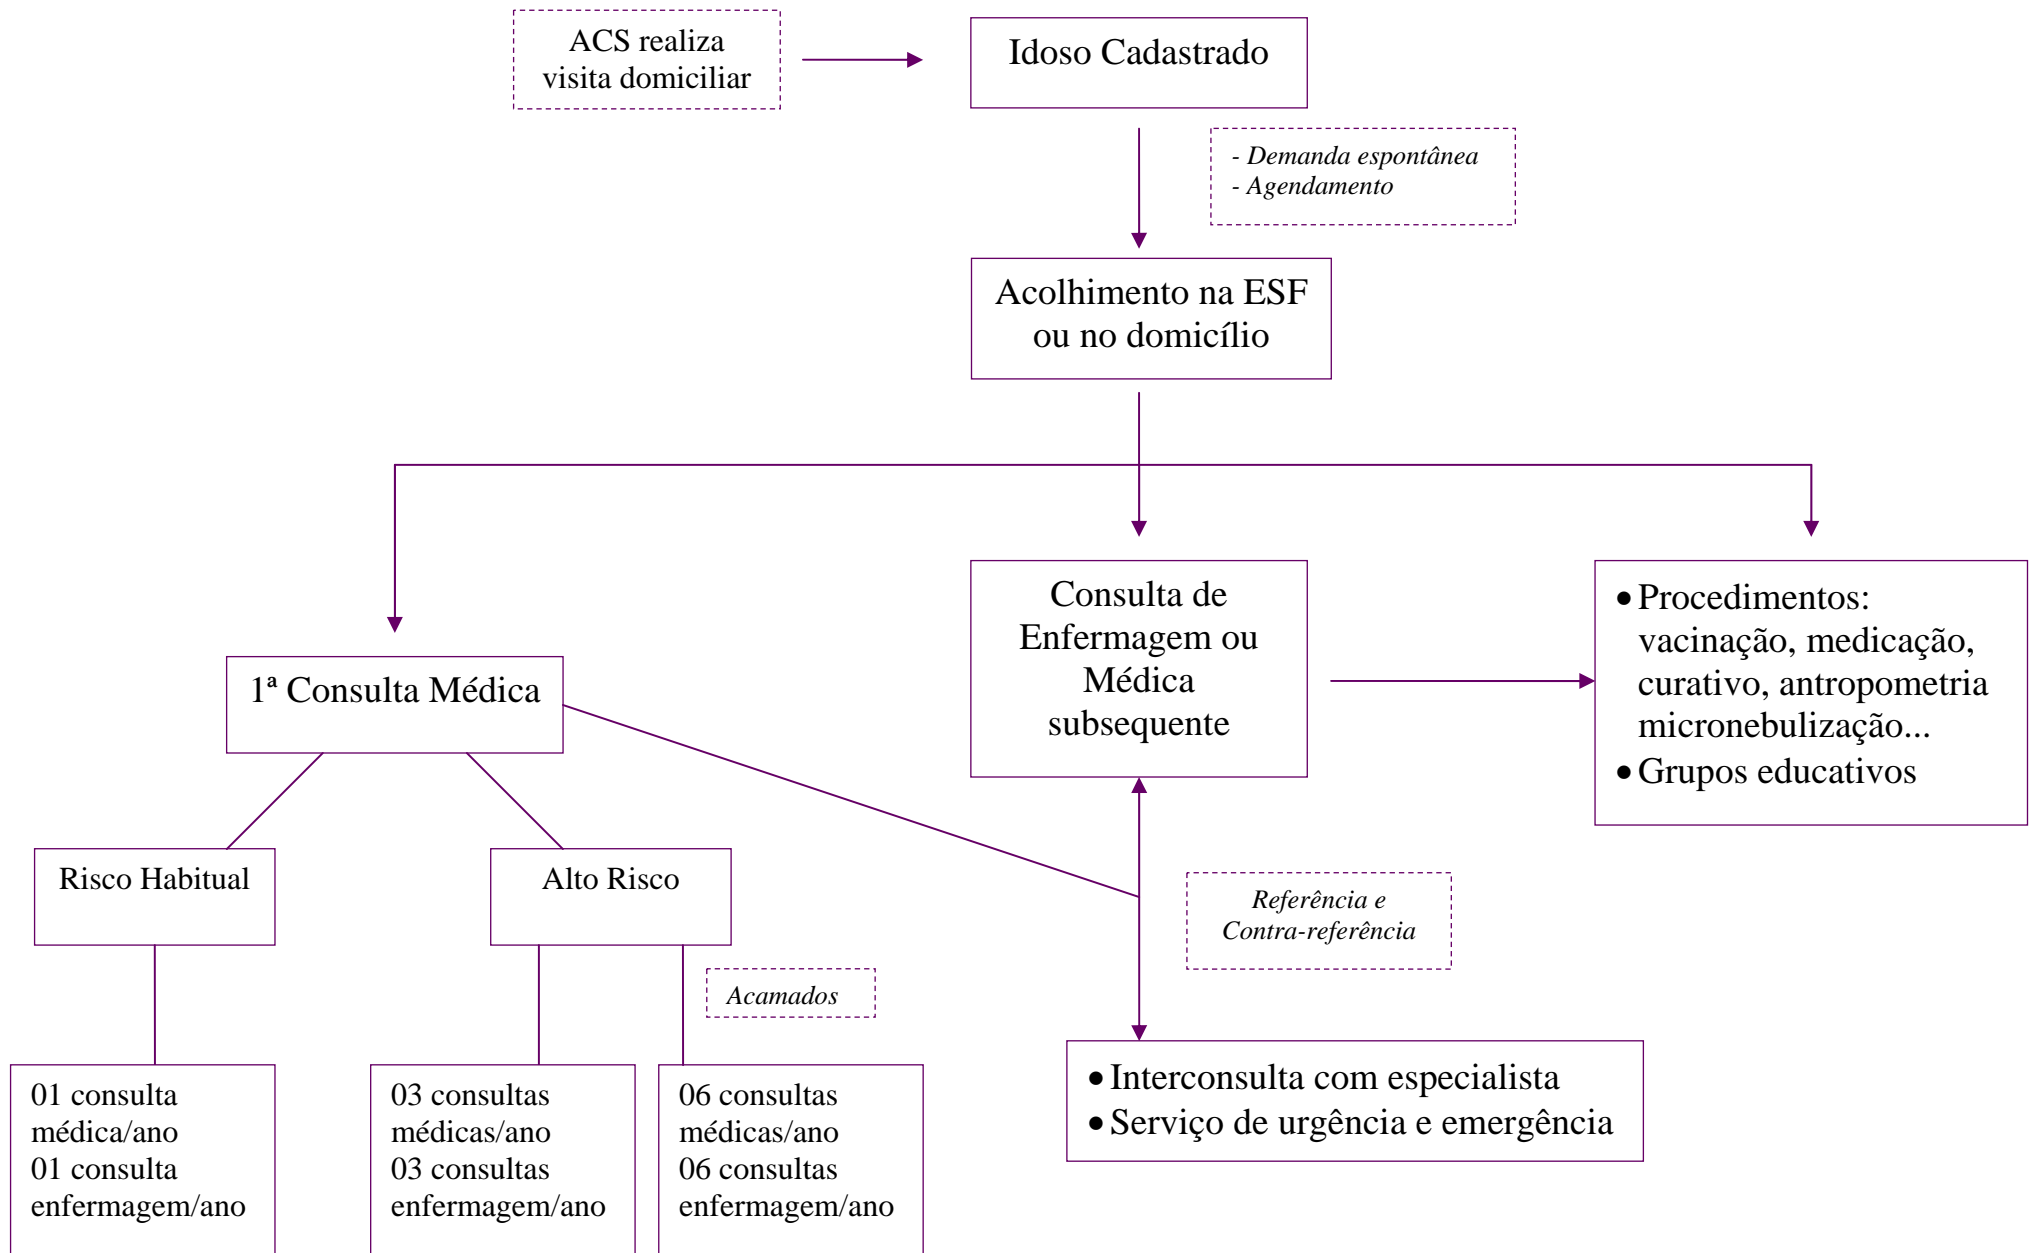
ACS realiza visita domiciliar

Idoso Cadastrado

- Demanda espontânea
- Agendamento

Acolhimento na ESF ou no domicílio

1ª Consulta Médica

Consulta de Enfermagem ou Médica subsequente

• Procedimentos: vacinação, medicação, curativo, antropometria micronebulização...
• Grupos educativos

Risco Habitual

Alto Risco

Referência e Contra-referência

Acamados

01 consulta médica/ano
01 consulta enfermagem/ano

03 consultas médicas/ano
03 consultas enfermagem/ano

06 consultas médicas/ano
06 consultas enfermagem/ano

• Interconsulta com especialista
• Serviço de urgência e emergência